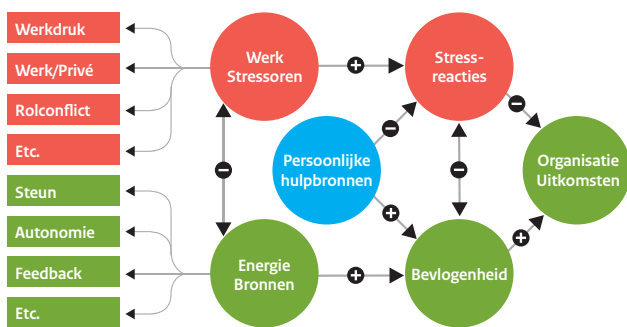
Werkdruk

Werk/Privé

Rolconflict

Etc.

Steun

Autonomie

Feedback

Etc.

Werk Stressoren

Stressreacties

Persoonlijke hulpbronnen

Organisatie Uitkomsten

Energie Bronnen

Bevlogenheid

+

−

−

−

+

+

−

+